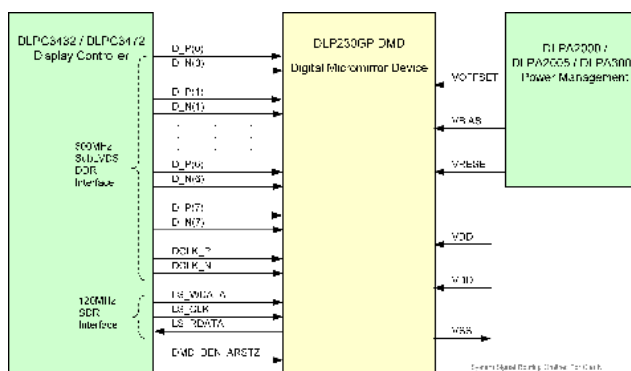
DLPC3432 / DLPC3472
Display Controller

DLP230GP DMD

Digital Micromirror Device

DLPA2000 / DLPA2005 / DLPA3000
Power Management

D_P(0)
D_N(0)

D_P(1)
D_N(1)

600MHz
SubLVDS
DDR
Interface

D_P(6)
D_N(6)

D_P(7)
D_N(7)

DCLK_P
DCLK_N

120MHz
SDR
Interface

LS_WDATA
LS_CLK
LS_RDATA

DMD_DEN_ARSTZ

VOFFSET

VBIAS

VRESET

VDD

VDDI

VSS

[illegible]